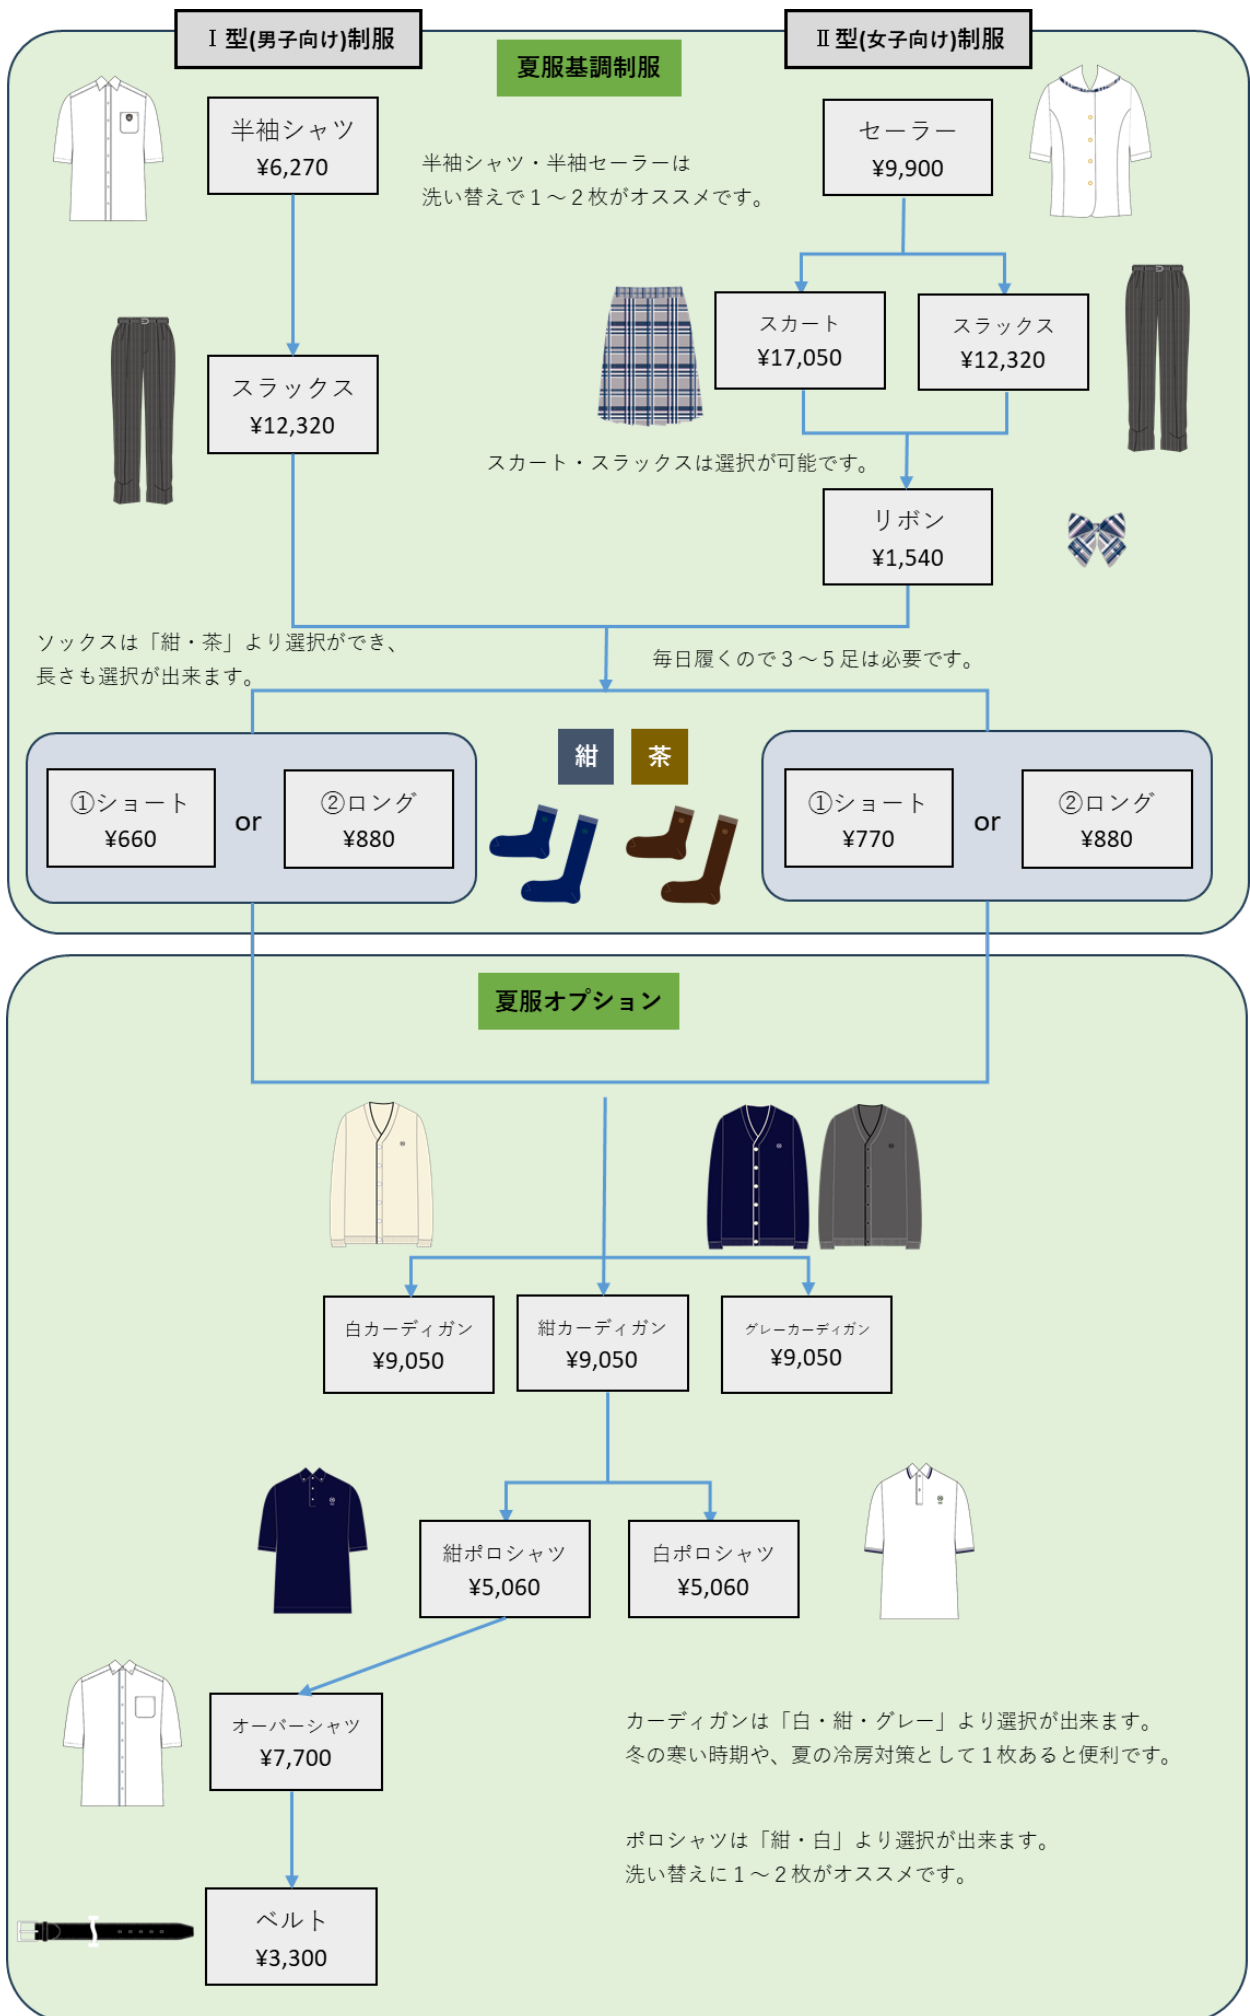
Ⅰ型(男子向け)制服

夏服基調制服

Ⅱ型(女子向け)制服

半袖シャツ
¥6,270

半袖シャツ・半袖セーラーは
洗い替えで１～２枚がオススメです。

セーラー
¥9,900

スカート
¥17,050

スラックス
¥12,320

スラックス
¥12,320

スカート・スラックスは選択が可能です。

リボン
¥1,540

ソックスは「紺・茶」より選択ができ、
長さも選択が出来ます。

毎日履くので３～５足は必要です。

紺

茶

①ショート
¥660

or

②ロング
¥880

①ショート
¥770

or

②ロング
¥880

夏服オプション

白カーディガン
¥9,050

紺カーディガン
¥9,050

グレーカーディガン
¥9,050

紺ポロシャツ
¥5,060

白ポロシャツ
¥5,060

オーバーシャツ
¥7,700

カーディガンは「白・紺・グレー」より選択が出来ます。
冬の寒い時期や、夏の冷房対策として１枚あると便利です。

ポロシャツは「紺・白」より選択が出来ます。
洗い替えに１～２枚がオススメです。

ベルト
¥3,300